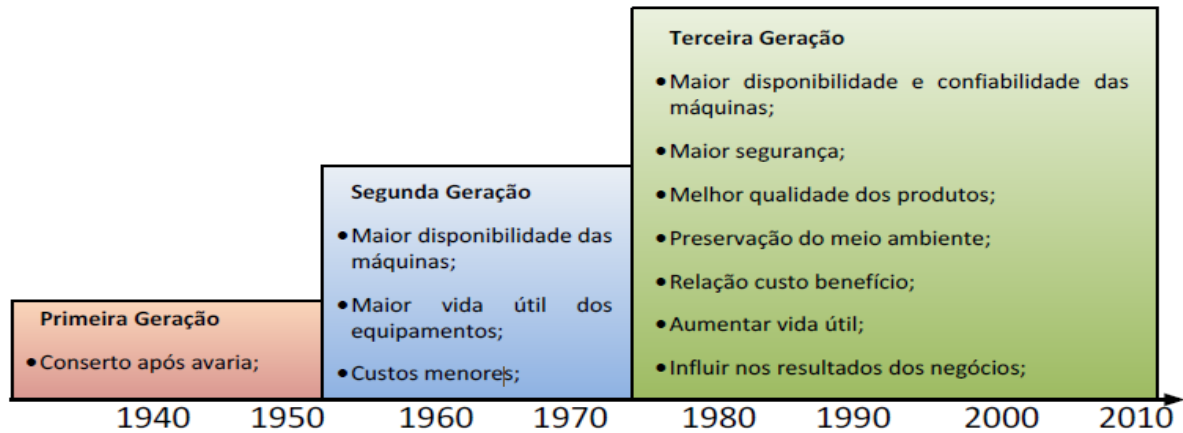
Terceira Geração

• Maior disponibilidade e confiabilidade das máquinas;

• Maior segurança;

• Melhor qualidade dos produtos;

• Preservação do meio ambiente;

• Relação custo benefício;

• Aumentar vida útil;

• Influir nos resultados dos negócios;

Segunda Geração

• Maior disponibilidade das máquinas;

• Maior vida útil dos equipamentos;

• Custos menores;

Primeira Geração

• Conserto após avaria;

1940 1950 1960 1970 1980 1990 2000 2010